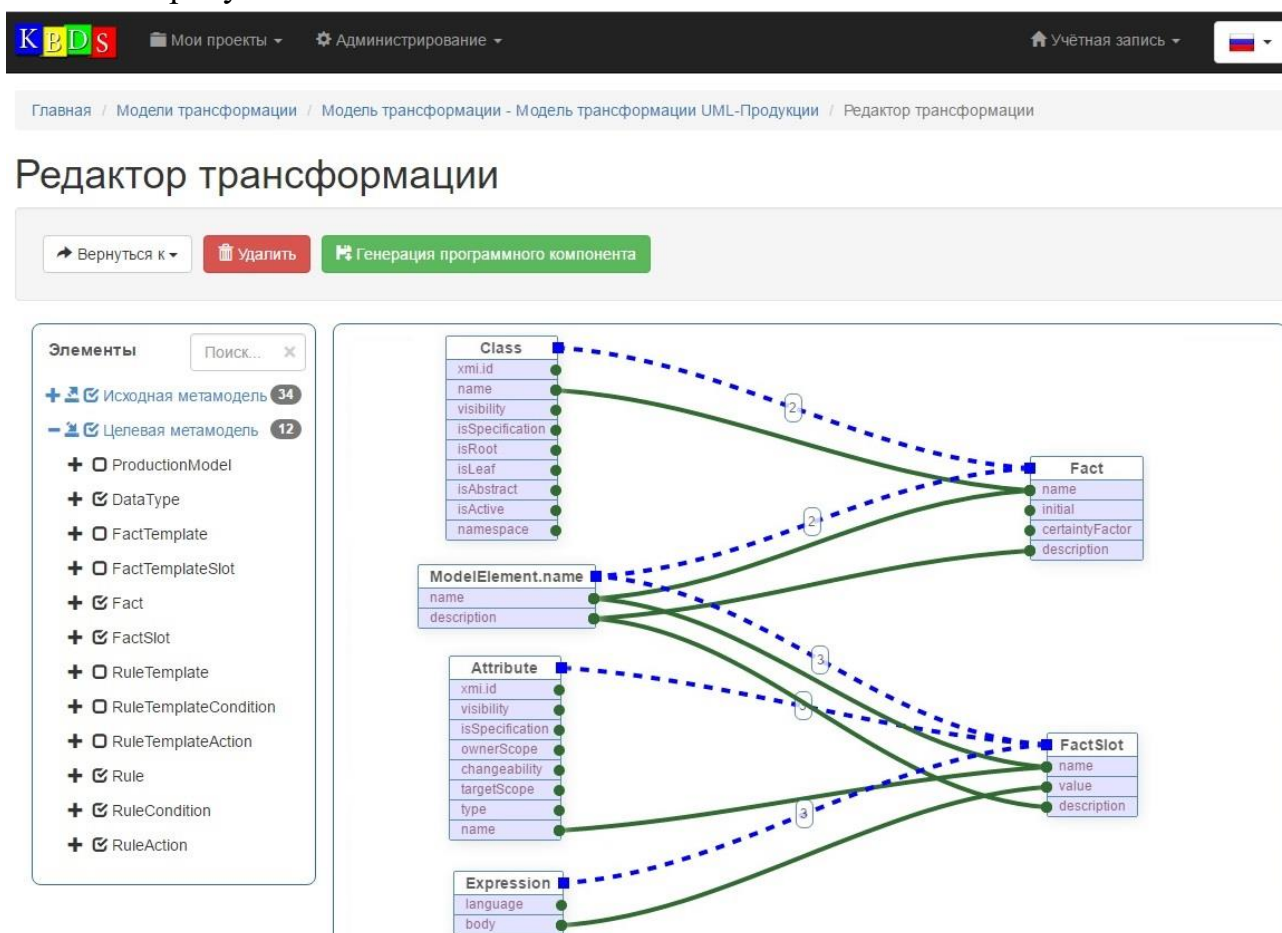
KBDS Мои проекты ▾ Администрирование ▾ Учётная запись ▾

Главная / Модели трансформации / Модель трансформации - Модель трансформации UML-Продукции / Редактор трансформации

Редактор трансформации

Вернуться к ▾ Удалить Генерация программного компонента

Элементы Поиск...

Исходная метамодель 34
Целевая метамодель 12
ProductionModel
DataType
FactTemplate
FactTemplateSlot
Fact
FactSlot
RuleTemplate
RuleTemplateCondition
RuleTemplateAction
Rule
RuleCondition
RuleAction

Class
xmi.id
name
visibility
isSpecification
isRoot
isLeaf
isAbstract
isActive
namespace

ModelElement.name
name
description

Attribute
xmi.id
visibility
isSpecification
ownerScope
changeability
targetScope
type
name

Expression
language
body

Fact
name
initial
certaintyFactor
description

FactSlot
name
value
description

2
2
3
3
3